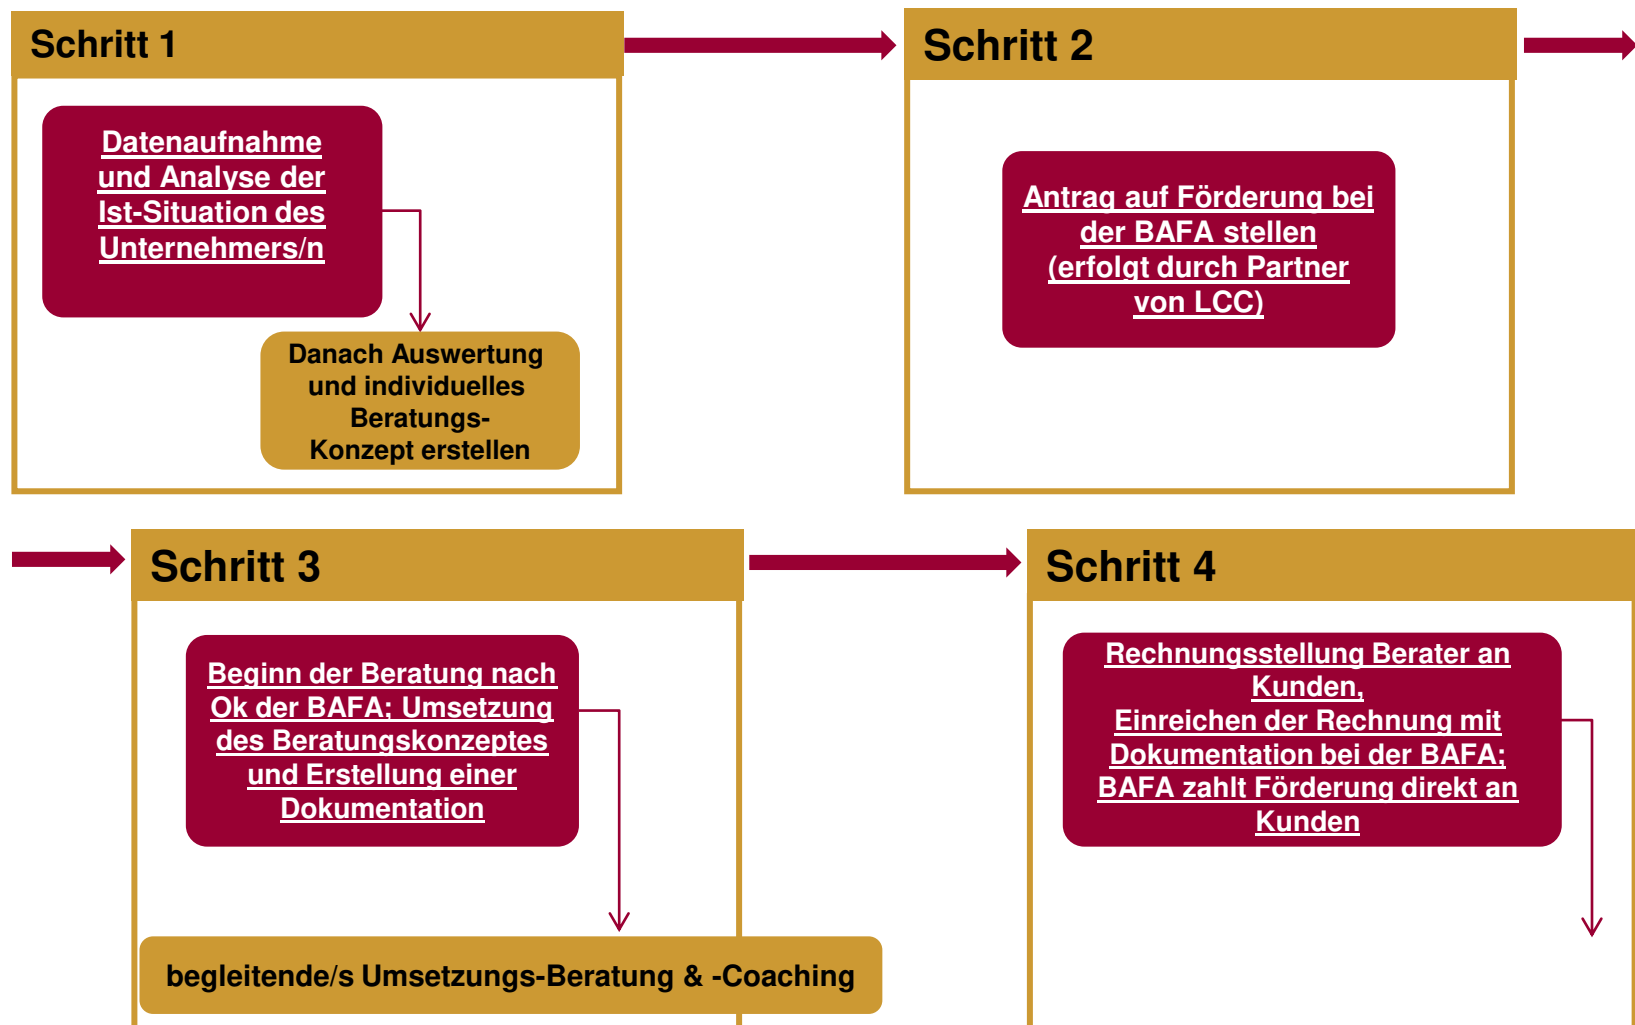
Schritt 1

Datenaufnahme und Analyse der Ist-Situation des Unternehmers/n

Danach Auswertung und individuelles Beratungs-Konzept erstellen

Schritt 2

Antrag auf Förderung bei der BAFA stellen (erfolgt durch Partner von LCC)

Schritt 3

Beginn der Beratung nach Ok der BAFA; Umsetzung des Beratungskonzeptes und Erstellung einer Dokumentation

begleitende/s Umsetzungs-Beratung & -Coaching

Schritt 4

Rechnungsstellung Berater an Kunden,
Einreichen der Rechnung mit Dokumentation bei der BAFA;
BAFA zahlt Förderung direkt an Kunden